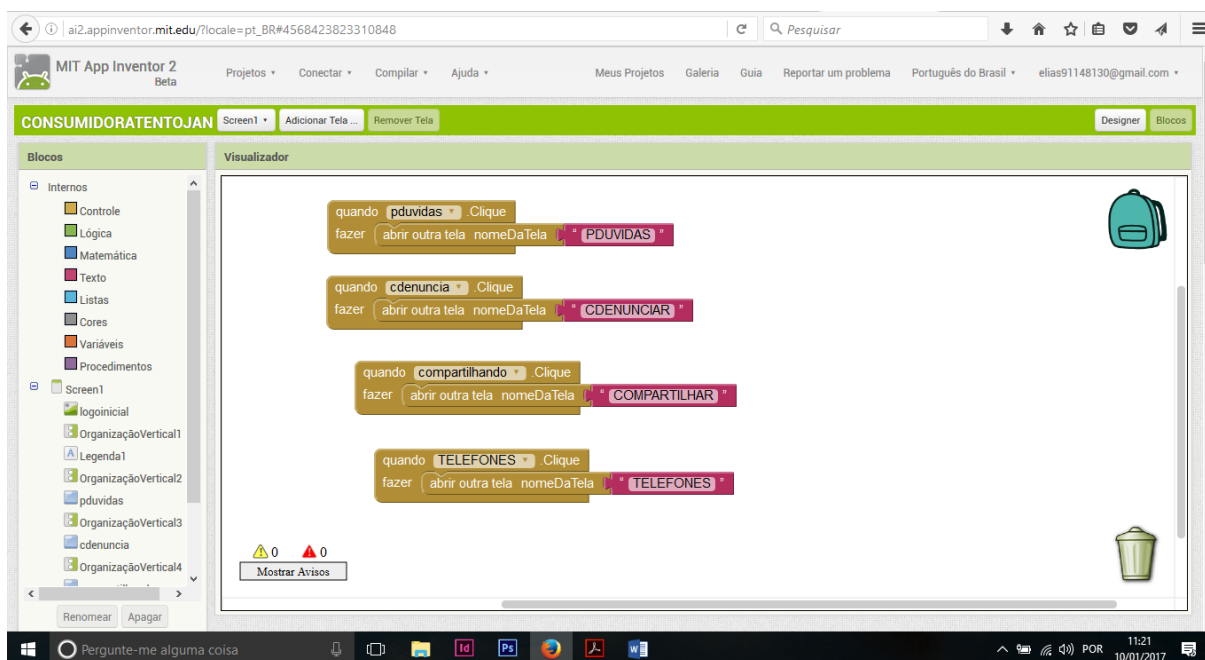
ai2.appinventor.mit.edu/?locale=pt_BR#4568423823310848

Pesquisar

MIT App Inventor 2
Beta

Projetos ▾ Conectar ▾ Compilar ▾ Ajuda ▾

Meus Projetos Galeria Guia Reportar um problema Português do Brasil ▾ elias91148130@gmail.com ▾

CONSUMIDORATENTOJAN Screen1 ▾ Adicionar Tela ... Remover Tela

Designer Blocos

Blocos

Internos
Controle
Lógica
Matemática
Texto
Listas
Cores
Variáveis
Procedimentos
Screen1
logoinicial
OrganizaçãoVertical1
Legenda1
OrganizaçãoVertical2
pduvidas
OrganizaçãoVertical3
cdenuncia
OrganizaçãoVertical4

Renomear Apagar

Visualizador

quando pduvidas .Clique
fazer abrir outra tela nomeDaTela " PDUVIDAS "

quando cdenuncia .Clique
fazer abrir outra tela nomeDaTela " CDENUNCIAR "

quando compartilhando .Clique
fazer abrir outra tela nomeDaTela " COMPARTILHAR "

quando TELEFONES .Clique
fazer abrir outra tela nomeDaTela " TELEFONES "

0 0
Mostrar Avisos

Pergunte-me alguma coisa

POR 11:21 10/01/2017